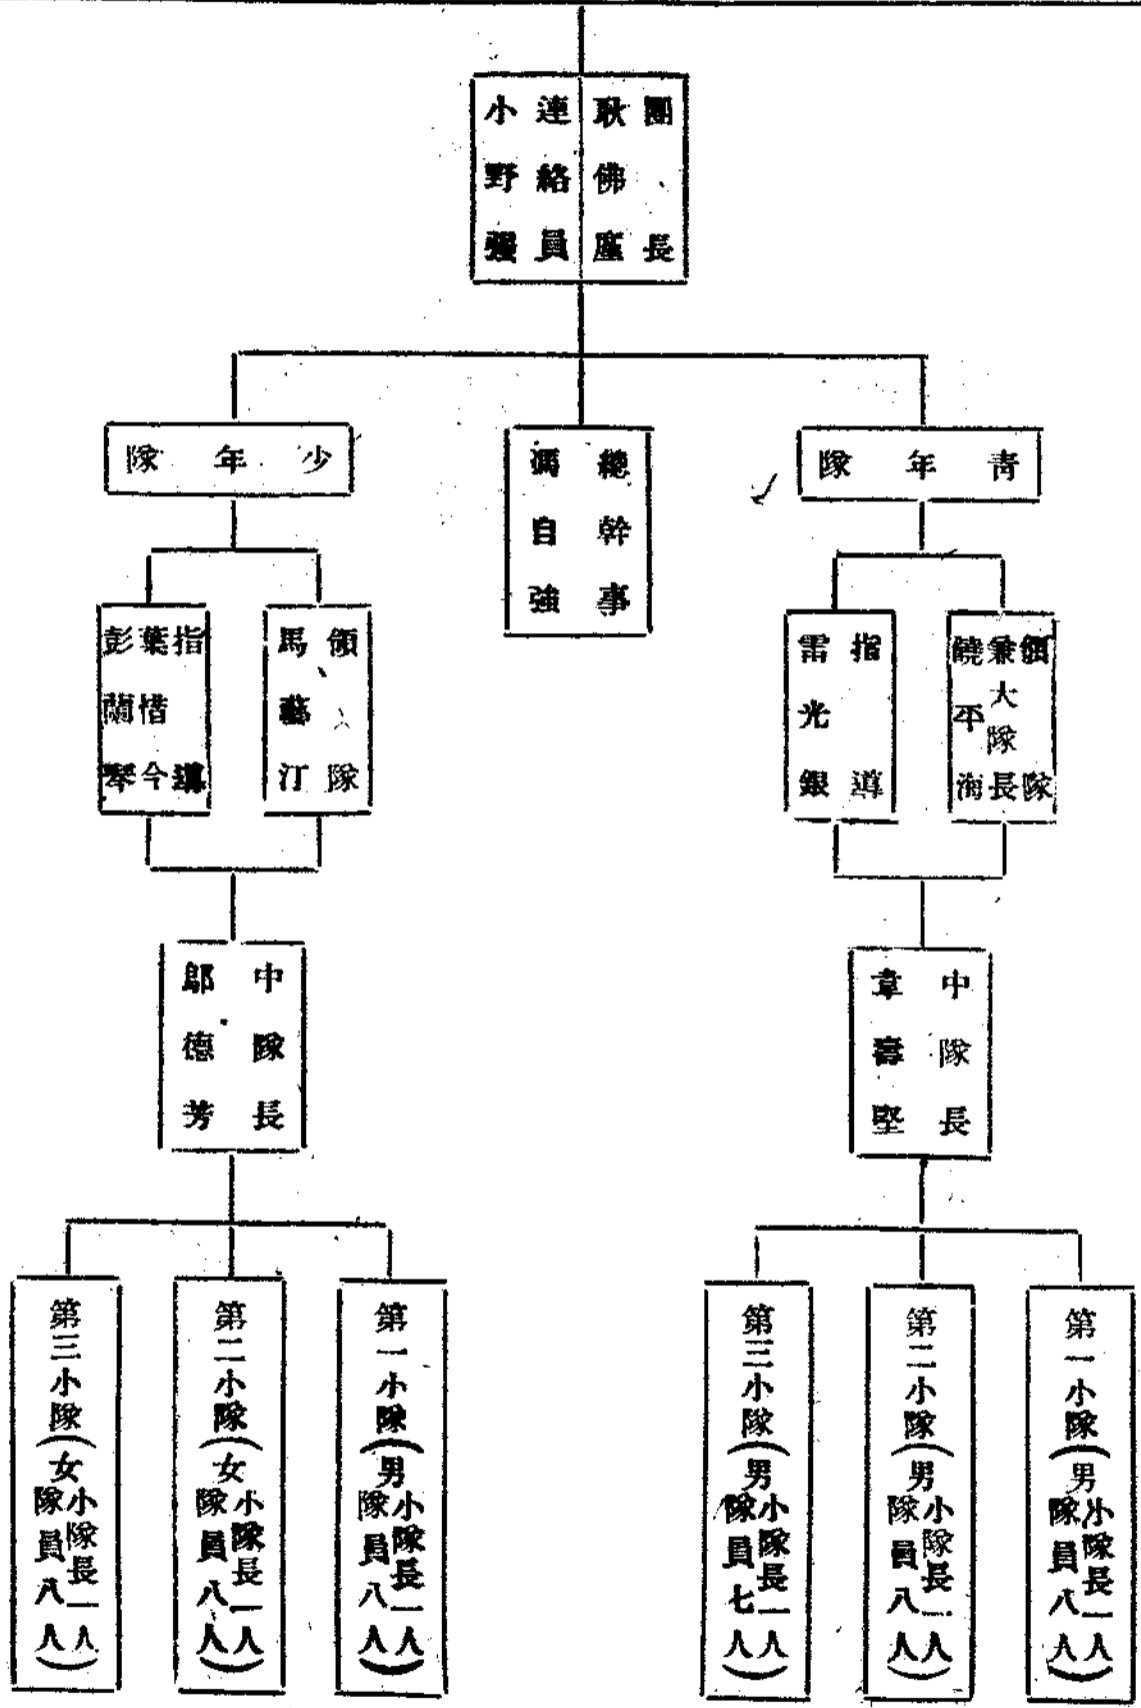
團長、耿佛塵
連絡員小野瓊

少年隊

總幹事 馮自強

青年隊

指導 葉惜今 彭蘭琴

領隊 馬、藝汀

指導 雷光銀

領隊兼大隊長 饒平海

中隊長 鄔德芳

中隊長 章壽堅

第三小隊（女 小隊長一人 隊員八人）

第二小隊（女 小隊長一人 隊員八人）

第一小隊（男 小隊長一人 隊員八人）

第三小隊（男 小隊長一人 隊員七人）

第二小隊（男 小隊長一人 隊員八人）

第一小隊（男 小隊長一人 隊員八人）